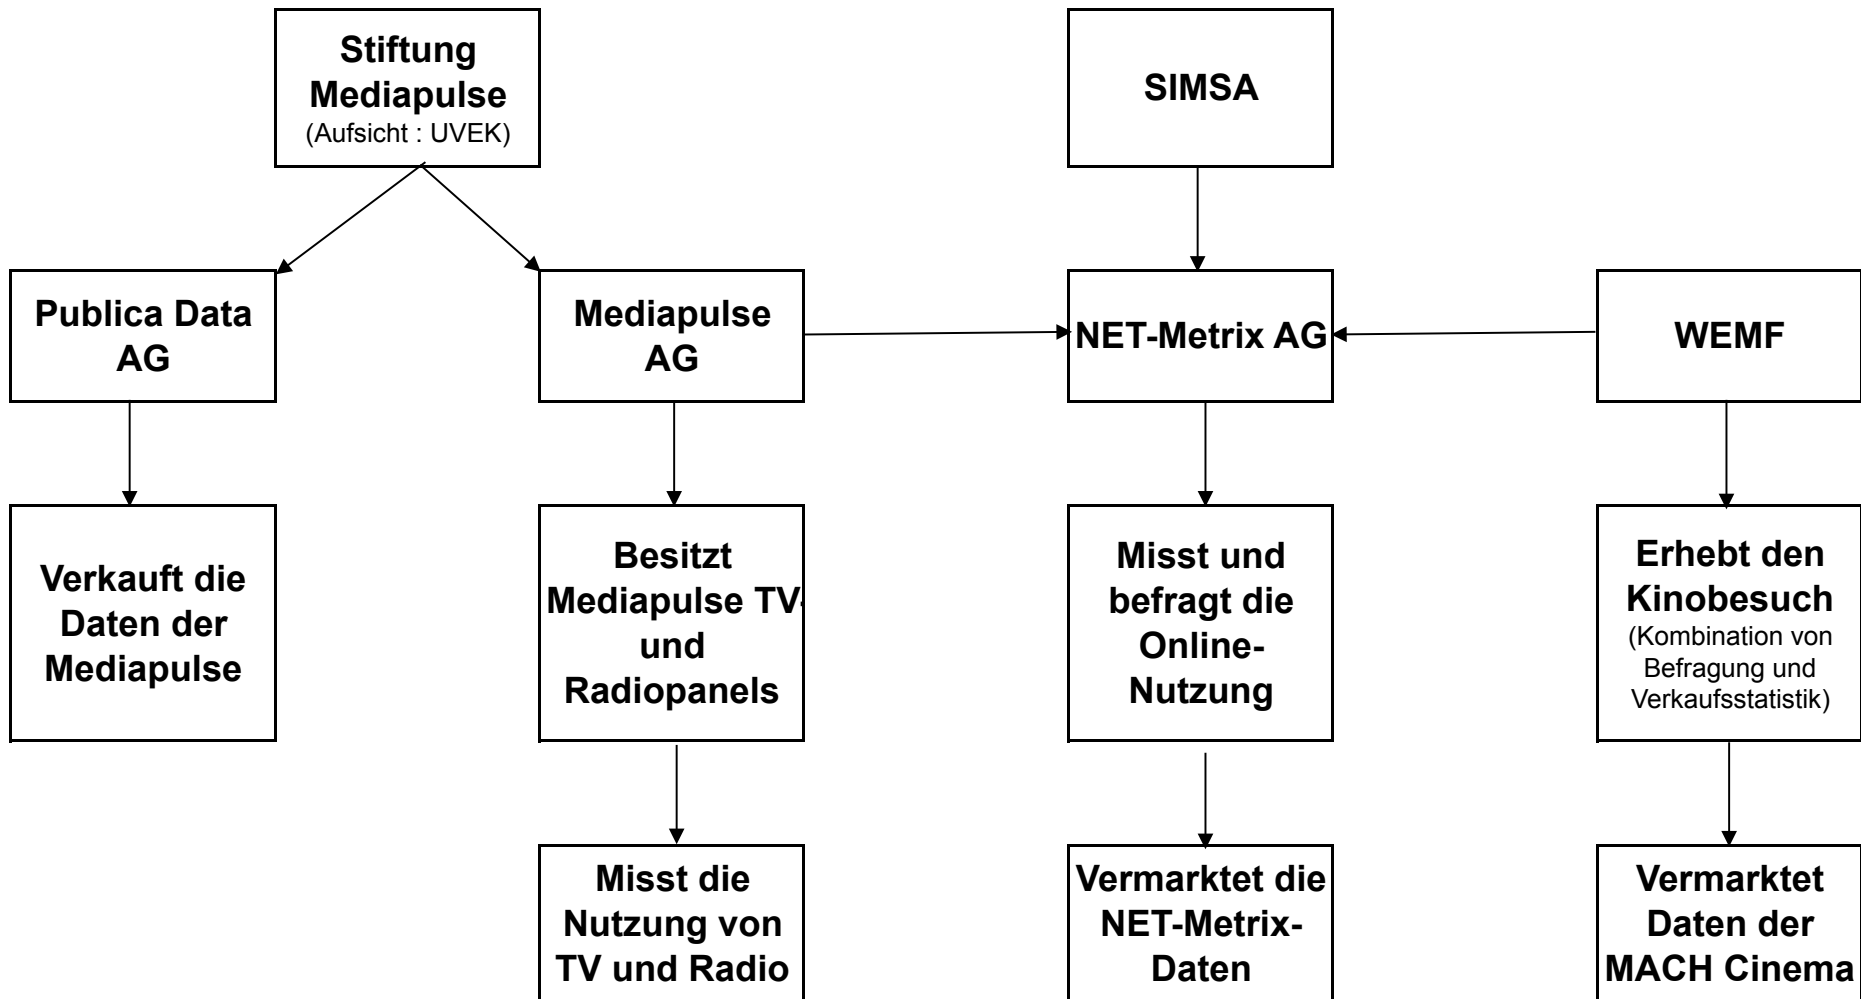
Stiftung Mediapulse
(Aufsicht : UVEK)

SIMSA

Publica Data AG

Mediapulse AG

NET-Metrix AG

WEMF

Verkauft die Daten der Mediapulse

Besitzt Mediapulse TV- und Radiopanels

Misst und befragt die Online-Nutzung

Erhebt den Kinobesuch
(Kombination von Befragung und Verkaufsstatistik)

Misst die Nutzung von TV und Radio

Vermarktet die NET-Metrix-Daten

Vermarktet Daten der MACH Cinema